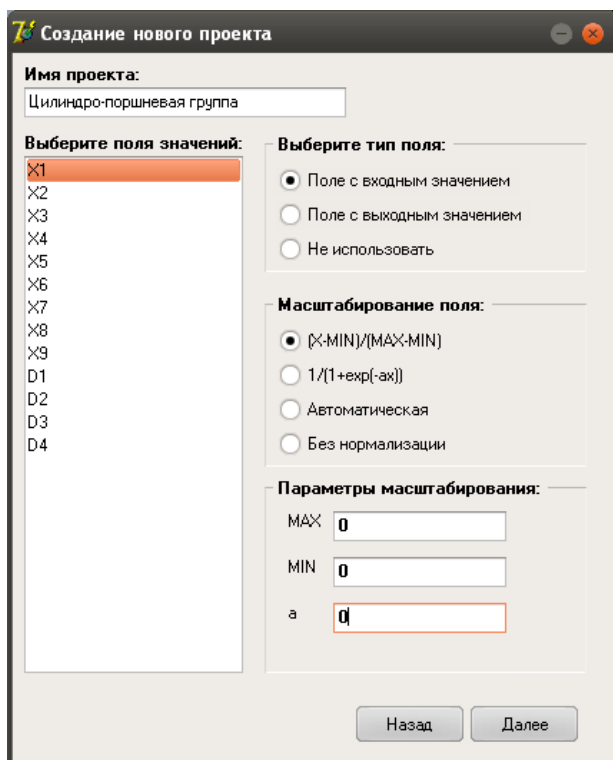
Создание нового проекта

Имя проекта:

Цилиндро-поршневая группа

Выберите поля значений:

X1
X2
X3
X4
X5
X6
X7
X8
X9
D1
D2
D3
D4

Выберите тип поля:

Поле с входным значением

Поле с выходным значением

Не использовать

Масштабирование поля:

(X-MIN)/(MAX-MIN)

1/(1+exp(-ax))

Автоматическая

Без нормализации

Параметры масштабирования:

MAX 0

MIN 0

a 0

Назад

Далее